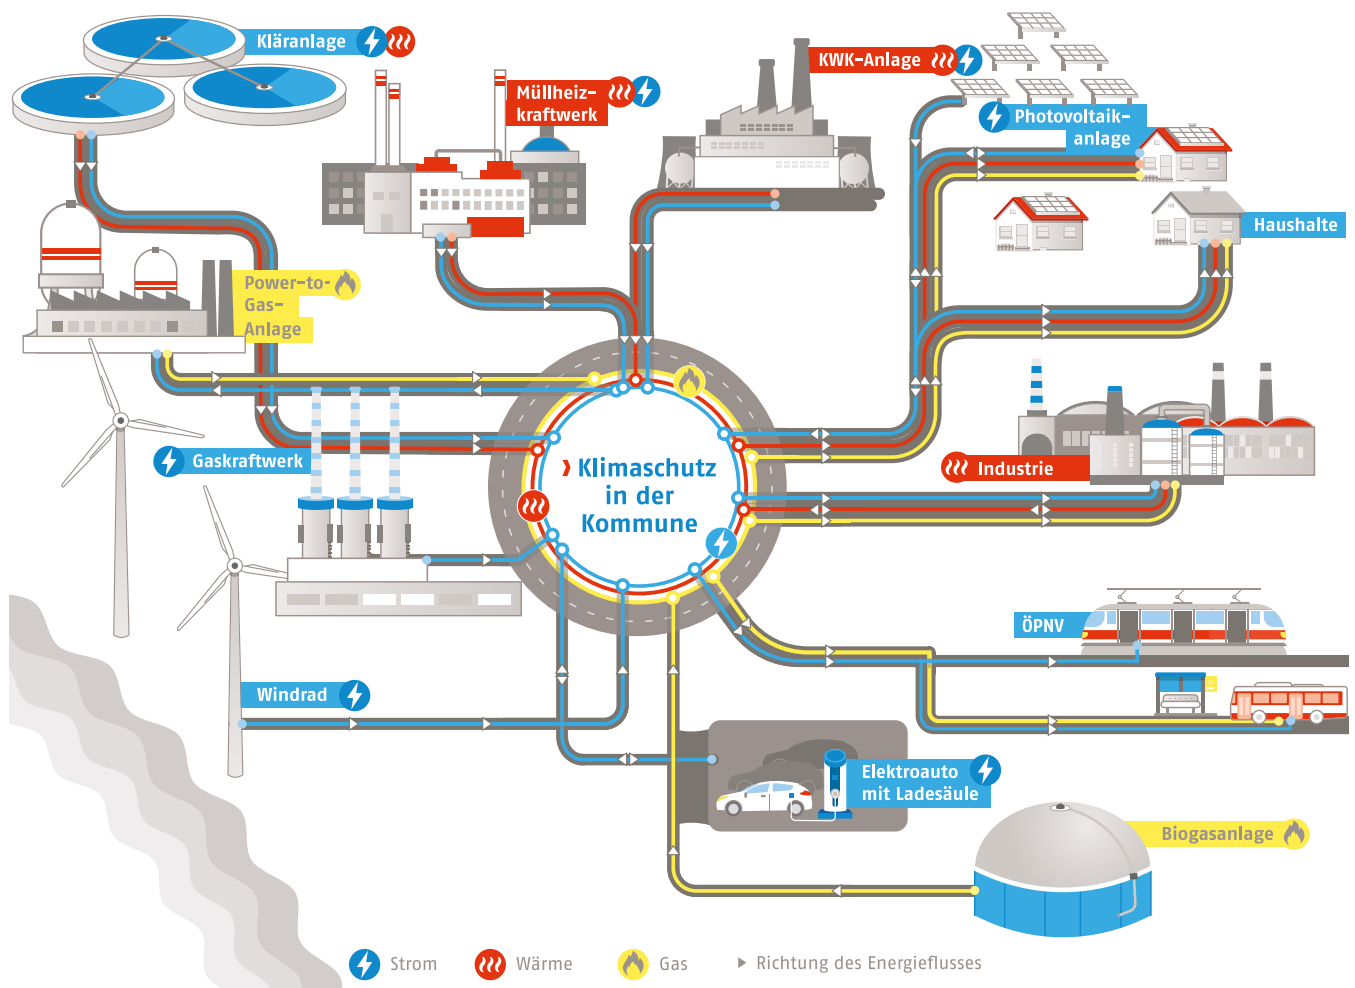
Kläranlage

Müllheizkraftwerk

KWK-Anlage

Photovoltaikanlage

Haushalte

Power-to-Gas-Anlage

Gaskraftwerk

› Klimaschutz in der Kommune

Industrie

ÖPNV

Windrad

Elektroauto mit Ladesäule

Biogasanlage

Strom Wärme Gas ▸ Richtung des Energieflusses